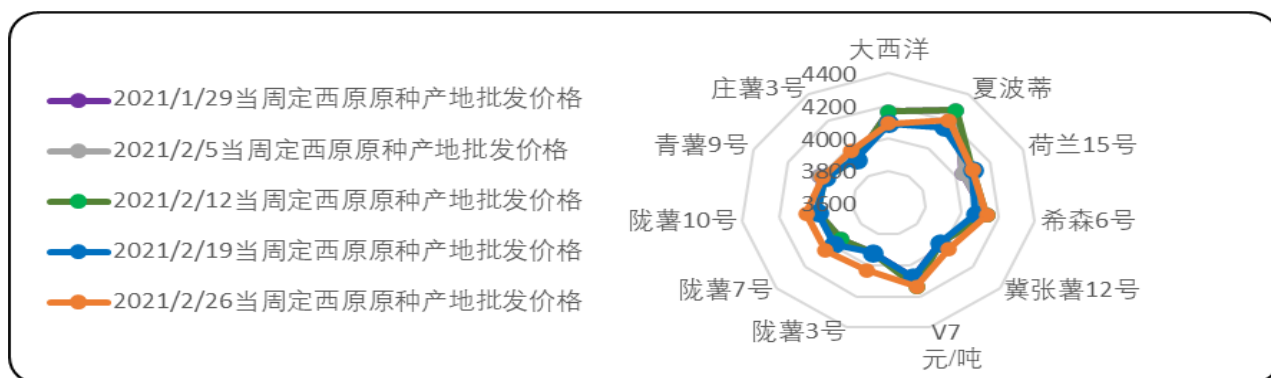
2021/1/29当周定西原原种产地批发价格
2021/2/5当周定西原原种产地批发价格
2021/2/12当周定西原原种产地批发价格
2021/2/19当周定西原原种产地批发价格
2021/2/26当周定西原原种产地批发价格

大西洋
夏波蒂
荷兰15号
希森6号
冀张薯12号
V7
陇薯3号
陇薯7号
陇薯10号
青薯9号
庄薯3号
4400
4200
4000
3800
3600
元/吨